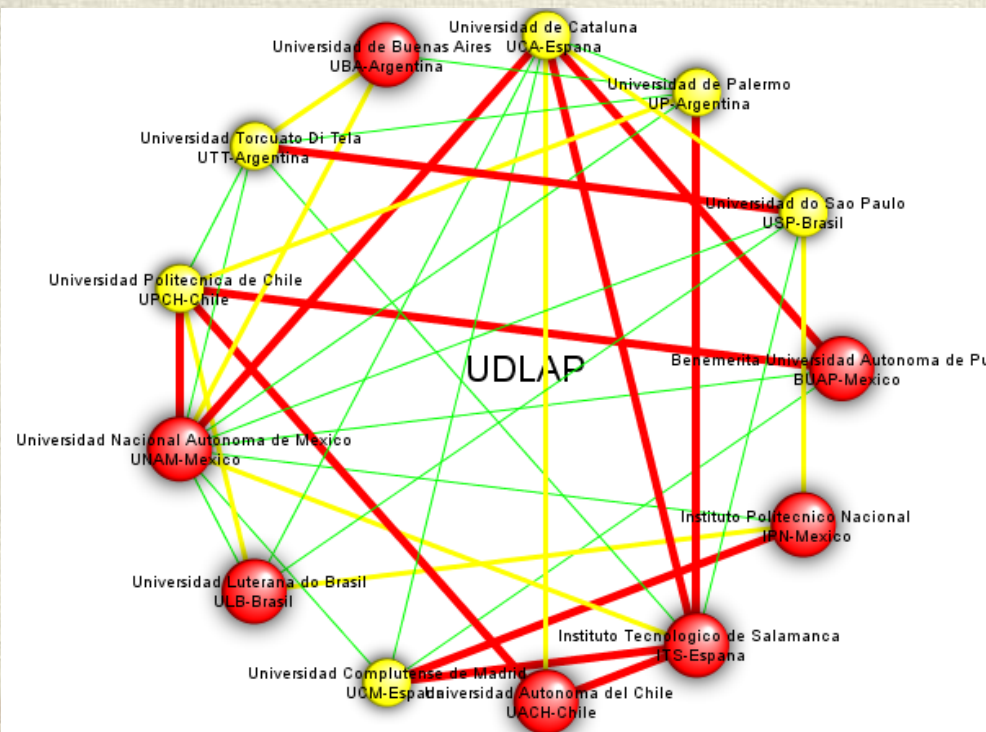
Universidad de Cataluna
UCA-Espana

Universidad de Buenas Aires
UBA-Argentina

Universidad de Palermo
UP-Argentina

Universidad Torcuato Di Tela
UTT-Argentina

Universidad do Sao Paulo
USP-Brasil

Universidad Politecnica de Chile
UPCH-Chile

UDLAP

Benemerita Universidad Autonoma de Pu
BUAP-Mexico

Universidad Nacional Autonoma de Mexico
UNAM-Mexico

Instituto Politecnico Nacional
IPN-Mexico

Universidad Luterana do Brasil
ULB-Brasil

Instituto Tecnologico de Salamanca
ITS-Espana

Universidad Complutense de Madrid
UCM-Espana

Universidad Autonoma del Chile
UACH-Chile